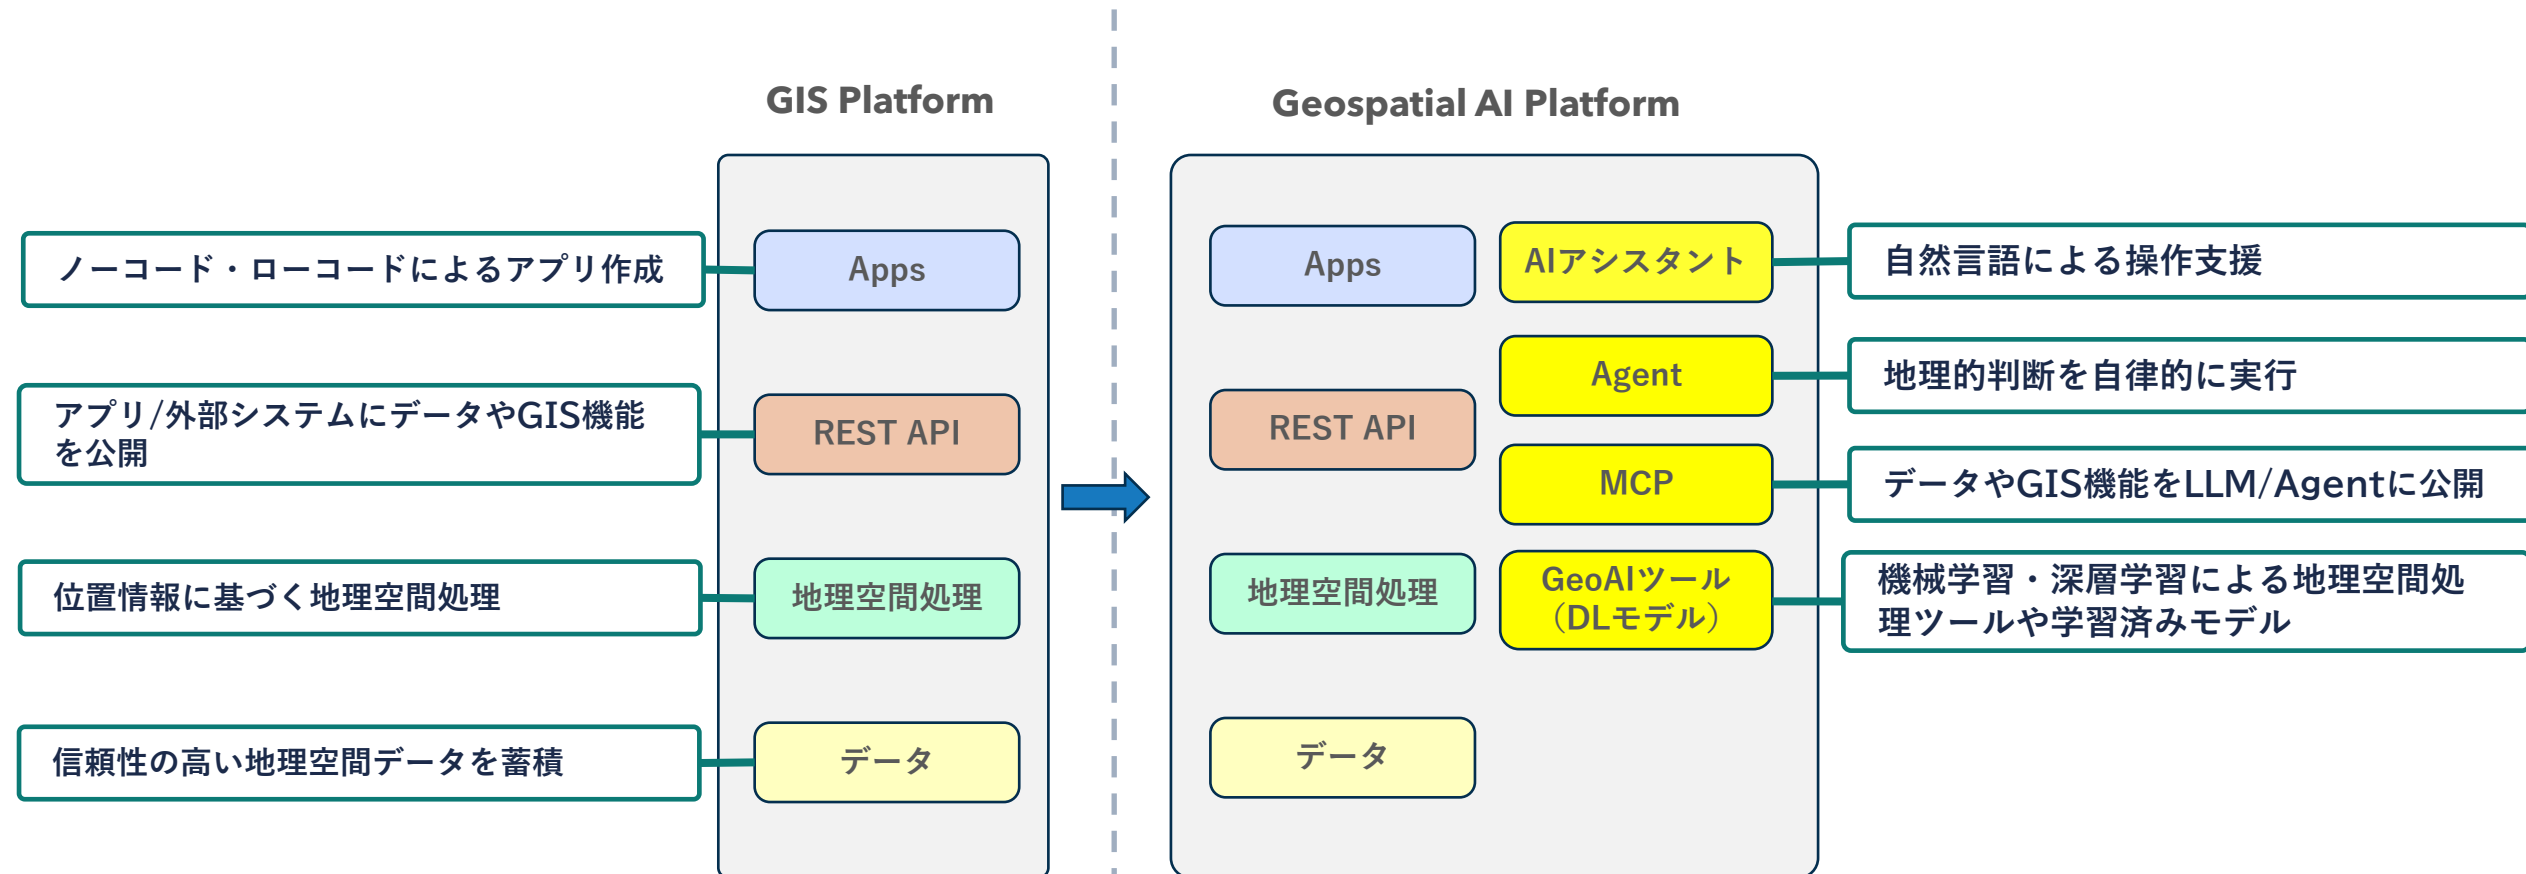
GIS Platform

ノーコード・ローコードによるアプリ作成

Apps

アプリ/外部システムにデータやGIS機能を公開

REST API

位置情報に基づく地理空間処理

地理空間処理

信頼性の高い地理空間データを蓄積

データ

Geospatial AI Platform

Apps

AIアシスタント

自然言語による操作支援

Agent

地理的判断を自律的に実行

REST API

MCP

データやGIS機能をLLM/Agentに公開

地理空間処理

GeoAIツール（DLモデル）

機械学習・深層学習による地理空間処理ツールや学習済みモデル

データ